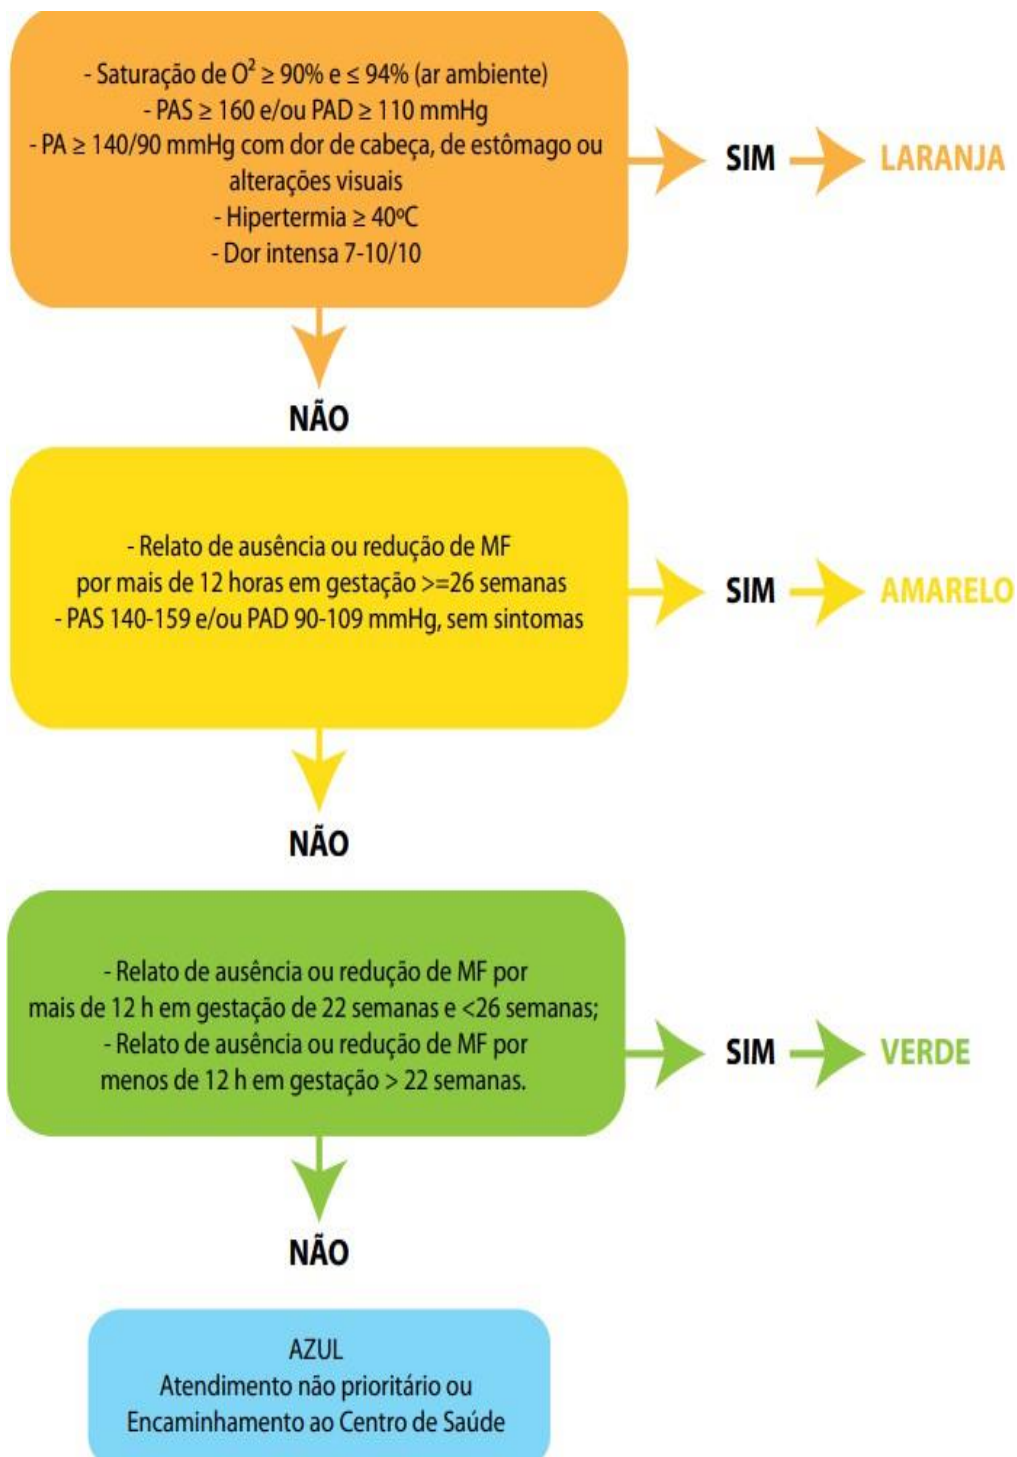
- Saturação de $O^2 \geq 90\%$ e $\leq 94\%$ (ar ambiente)
- PAS $\geq$ 160 e/ou PAD $\geq$ 110 mmHg
- PA $\geq$ 140/90 mmHg com dor de cabeça, de estômago ou alterações visuais
- Hipertermia $\geq$ 40ºC
- Dor intensa 7-10/10

SIM

LARANJA

NÃO

- Relato de ausência ou redução de MF por mais de 12 horas em gestação >=26 semanas
- PAS 140-159 e/ou PAD 90-109 mmHg, sem sintomas

SIM

AMARELO

NÃO

- Relato de ausência ou redução de MF por mais de 12 h em gestação de 22 semanas e <26 semanas;
- Relato de ausência ou redução de MF por menos de 12 h em gestação > 22 semanas.

SIM

VERDE

NÃO

AZUL
Atendimento não prioritário ou
Encaminhamento ao Centro de Saúde